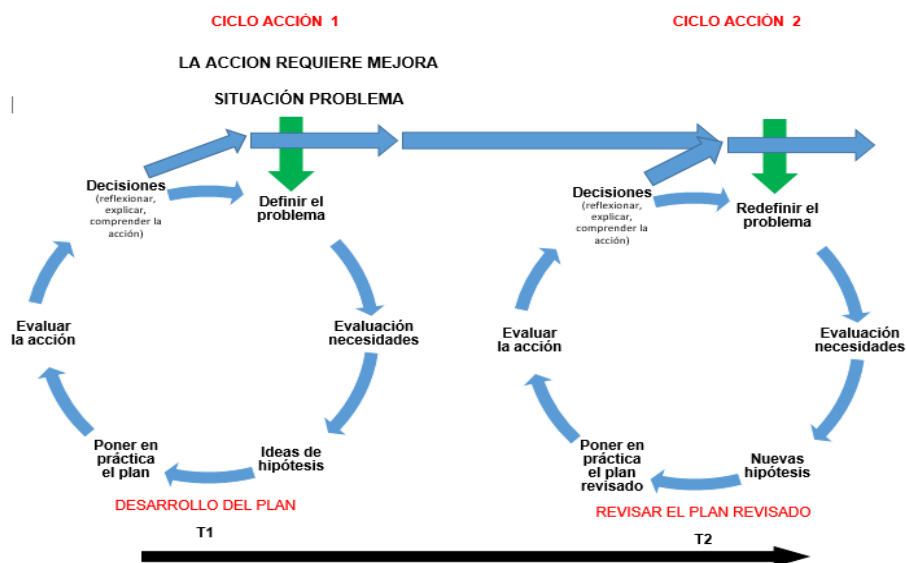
CICLO ACCIÓN 1

CICLO ACCIÓN 2

LA ACCION REQUIERE MEJORA

SITUACIÓN PROBLEMA

Decisiones (reflexionar, explicar, comprender la acción)

Definir el problema

Evaluación necesidades

Ideas de hipótesis

Poner en práctica el plan

Evaluar la acción

DESARROLLO DEL PLAN

Decisiones (reflexionar, explicar, comprender la acción)

Redefinir el problema

Evaluación necesidades

Nuevas hipótesis

Poner en práctica el plan revisado

Evaluar la acción

REVISAR EL PLAN REVISADO

T1

T2